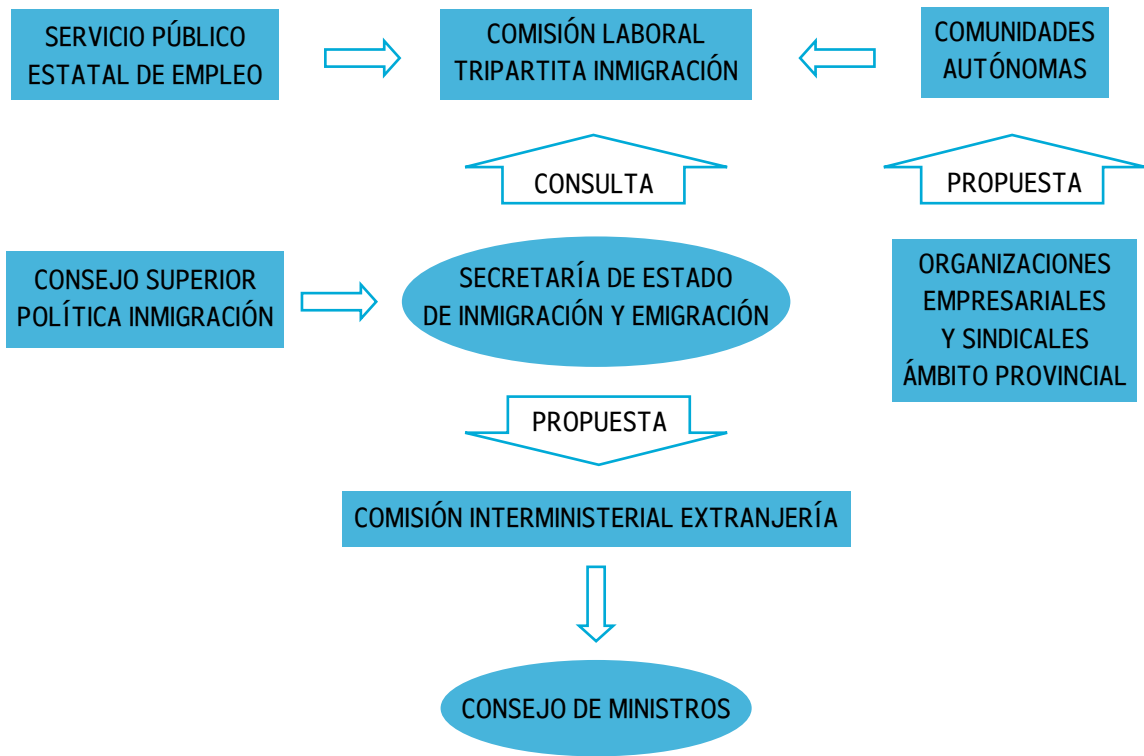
SERVICIO PÚBLICO ESTATAL DE EMPLEO

COMISIÓN LABORAL TRIPARTITA INMIGRACIÓN

COMUNIDADES AUTÓNOMAS

CONSULTA

PROPUESTA

CONSEJO SUPERIOR POLÍTICA INMIGRACIÓN

SECRETARÍA DE ESTADO DE INMIGRACIÓN Y EMIGRACIÓN

ORGANIZACIONES EMPRESARIALES Y SINDICALES ÁMBITO PROVINCIAL

PROPUESTA

COMISIÓN INTERMINISTERIAL EXTRANJERÍA

CONSEJO DE MINISTROS